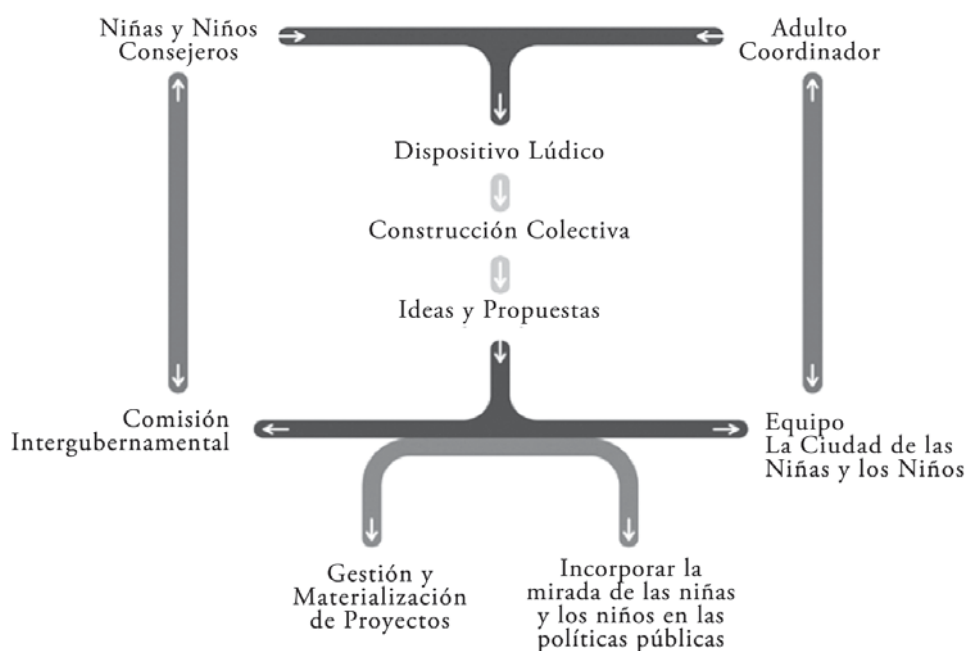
Niñas y Niños Consejeros

Adulto Coordinador

Dispositivo Lúdico

Construcción Colectiva

Ideas y Propuestas

Comisión Intergubernamental

Equipo La Ciudad de las Niñas y los Niños

Gestión y Materialización de Proyectos

Incorporar la mirada de las niñas y los niños en las políticas públicas